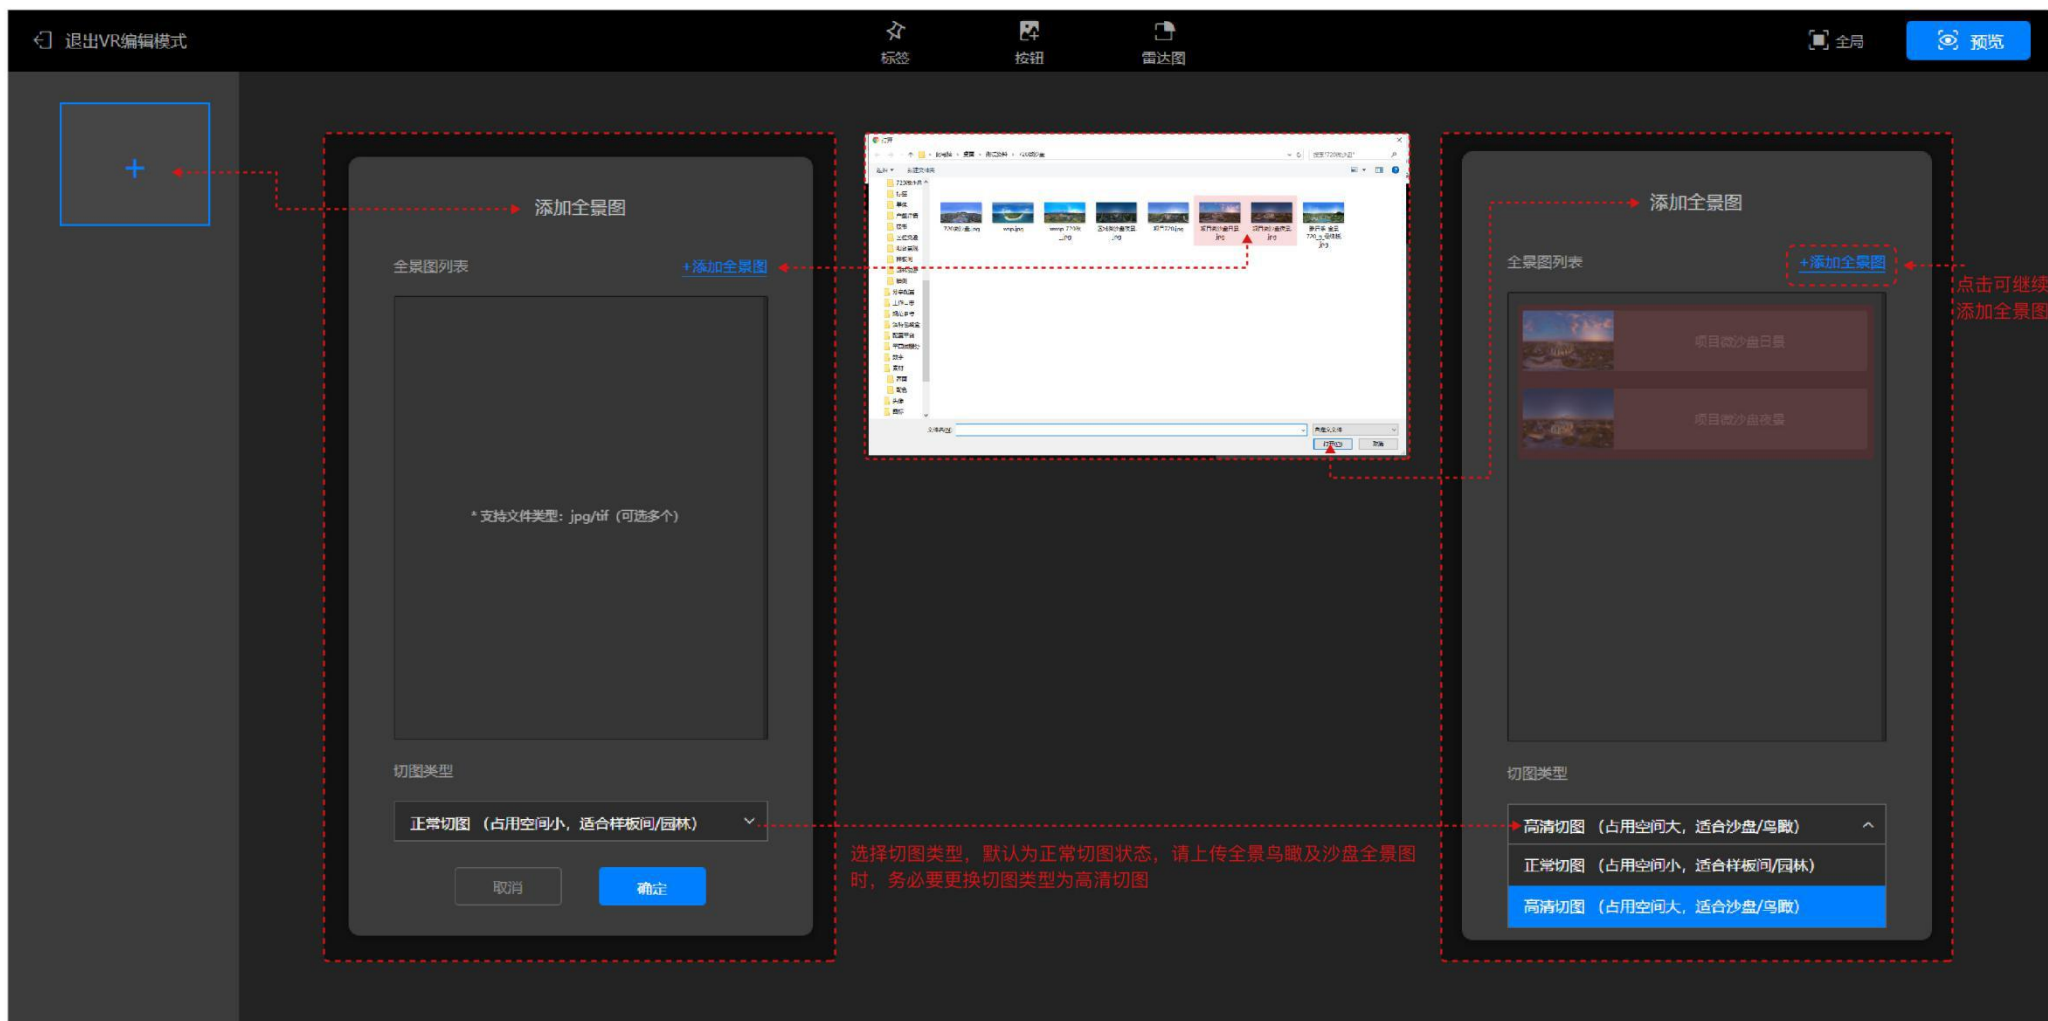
退出VR编辑模式

标签

按钮

雷达图

全局

预览

+

添加全景图

全景图列表

+添加全景图

* 支持文件类型：jpg/tif（可选多个）

切图类型

正常切图（占用空间小，适合样板间/园林）

取消

确定

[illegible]

添加全景图

全景图列表

+添加全景图

点击可继续添加全景图

项目微沙盘日景

项目微沙盘夜景

切图类型

高清切图（占用空间大，适合沙盘/鸟瞰）

正常切图（占用空间小，适合样板间/园林）

高清切图（占用空间大，适合沙盘/鸟瞰）

选择切图类型，默认为正常切图状态，请上传全景鸟瞰及沙盘全景图时，务必要更换切图类型为高清切图